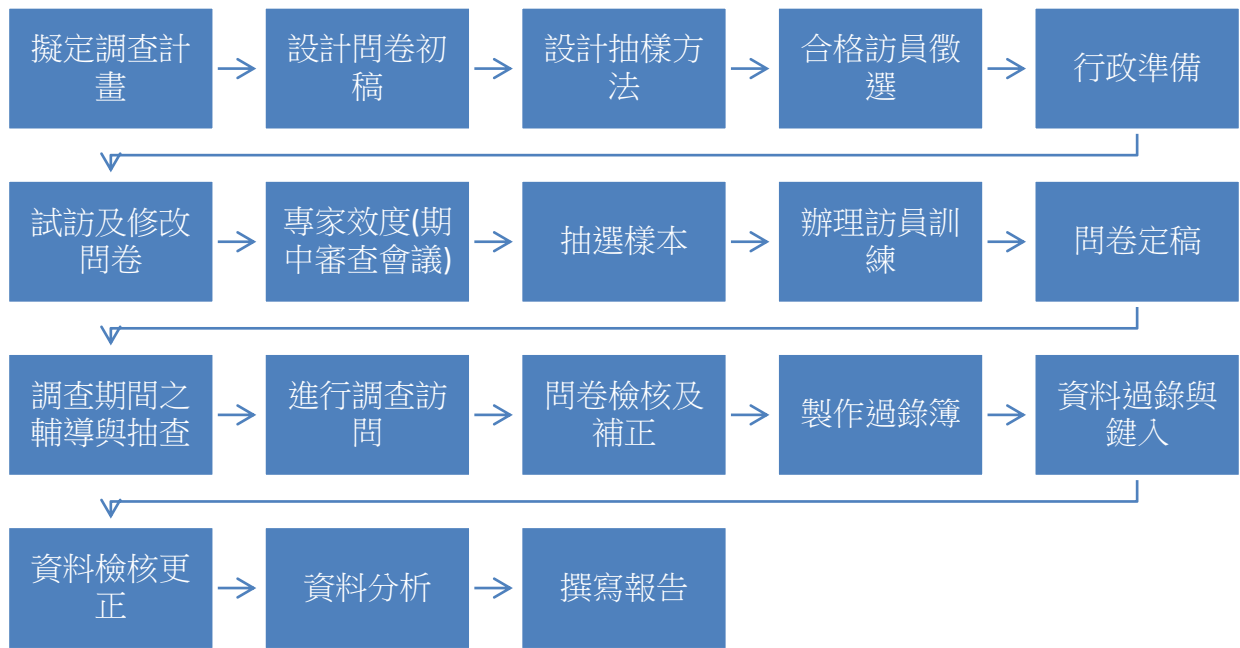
擬定調查計畫

設計問卷初稿

設計抽樣方法

合格訪員徵選

行政準備

試訪及修改問卷

專家效度(期中審查會議)

抽選樣本

辦理訪員訓練

問卷定稿

調查期間之輔導與抽查

進行調查訪問

問卷檢核及補正

製作過錄簿

資料過錄與鍵入

資料檢核更正

資料分析

撰寫報告